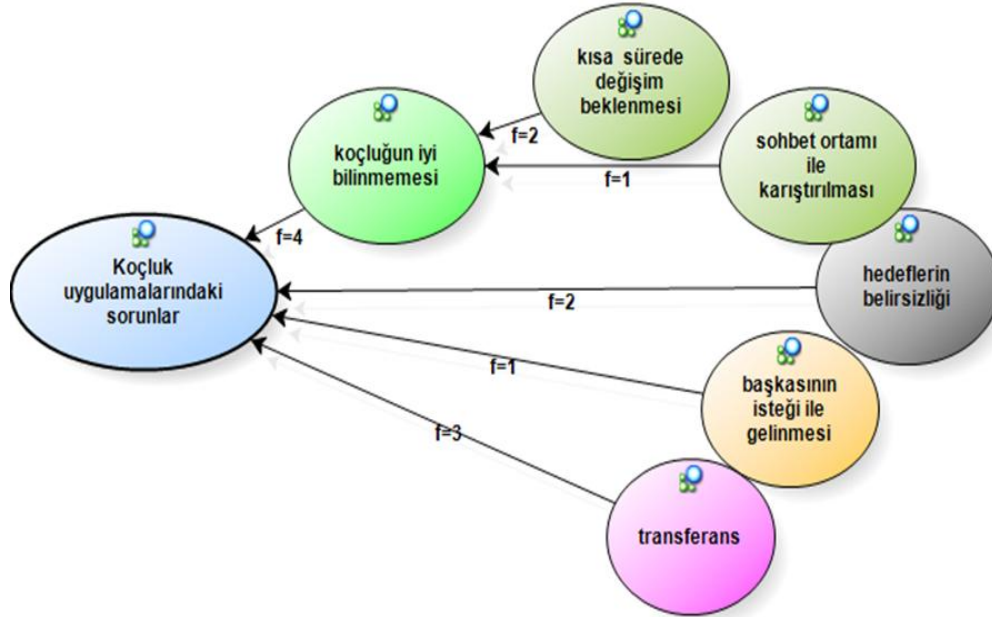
kısa sürede değişim beklenmesi

koçluğun iyi bilinmemesi

f=2

sohbet ortamı ile karıştırılması

f=1

f=4

Koçluk uygulamalarındaki sorunlar

hedeflerin belirsizliği

f=2

f=1

başkasının isteği ile gelinmesi

f=3

transferans